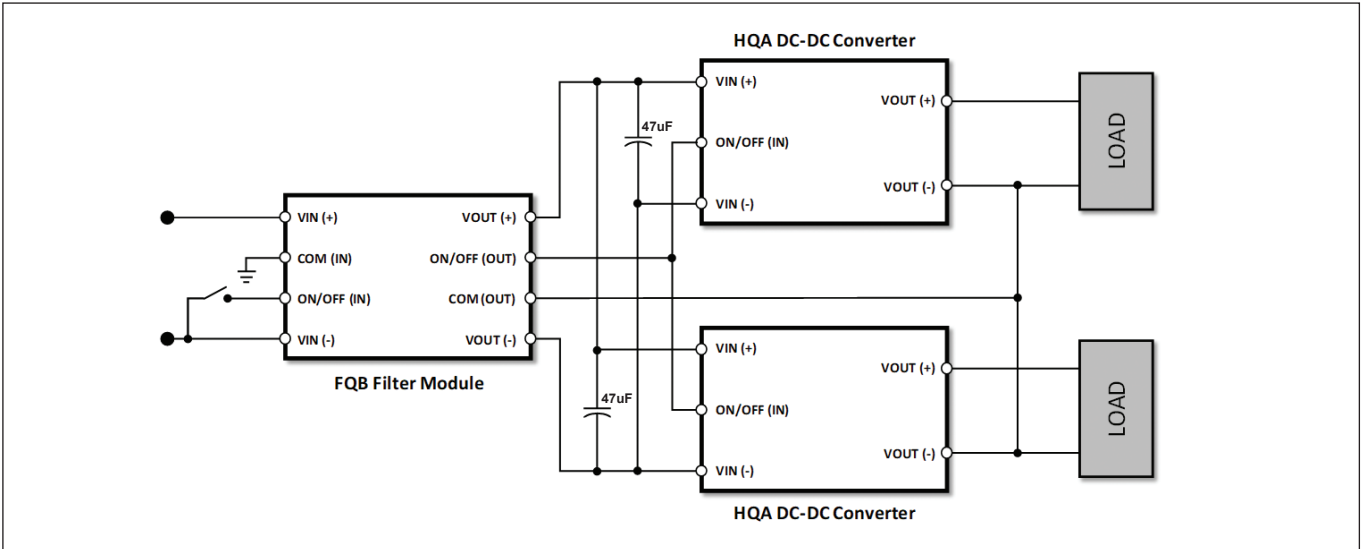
HQA DC-DC Converter

VIN (+)
ON/OFF (IN)
VIN (-)
VOUT (+)
VOUT (-)

47uF

LOAD

VIN (+)
COM (IN)
ON/OFF (IN)
VIN (-)
VOUT (+)
ON/OFF (OUT)
COM (OUT)
VOUT (-)

FQB Filter Module

47uF

VIN (+)
ON/OFF (IN)
VIN (-)
VOUT (+)
VOUT (-)

LOAD

HQA DC-DC Converter